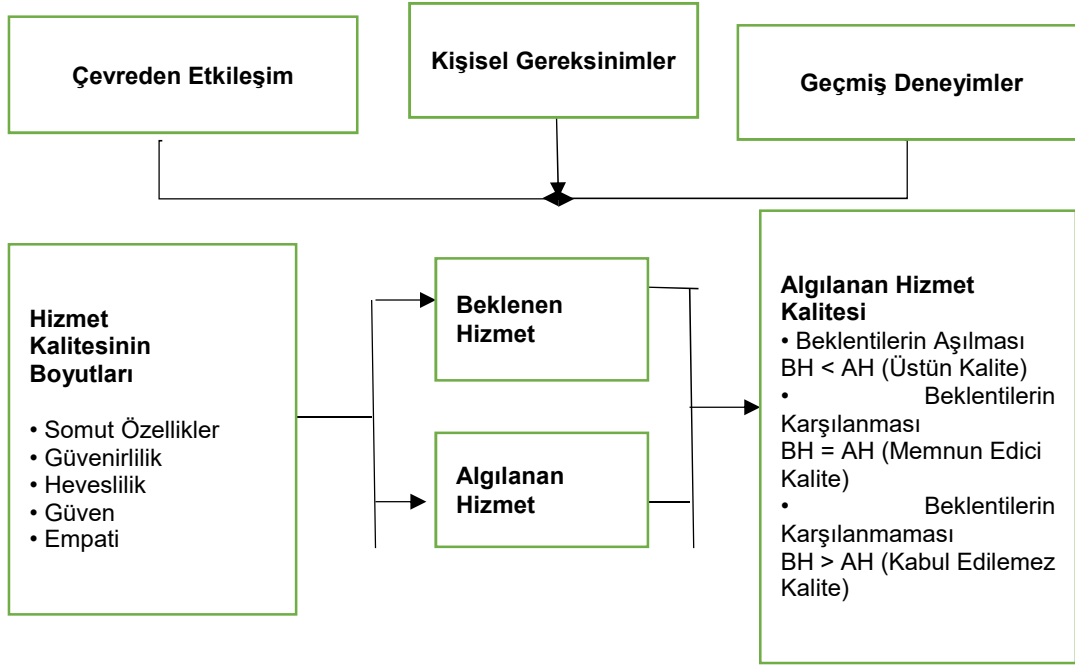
Çevreden Etkileşim

Kişisel Gereksinimler

Geçmiş Deneyimler

Hizmet Kalitesinin Boyutları

• Somut Özellikler
• Güvenirlilik
• Heveslilik
• Güven
• Empati

Beklenen Hizmet

Algılanan Hizmet

Algılanan Hizmet Kalitesi
• Beklentilerin Aşılması
BH < AH (Üstün Kalite)
• Beklentilerin Karşılanması
BH = AH (Memnun Edici Kalite)
• Beklentilerin Karşılanmaması
BH > AH (Kabul Edilemez Kalite)